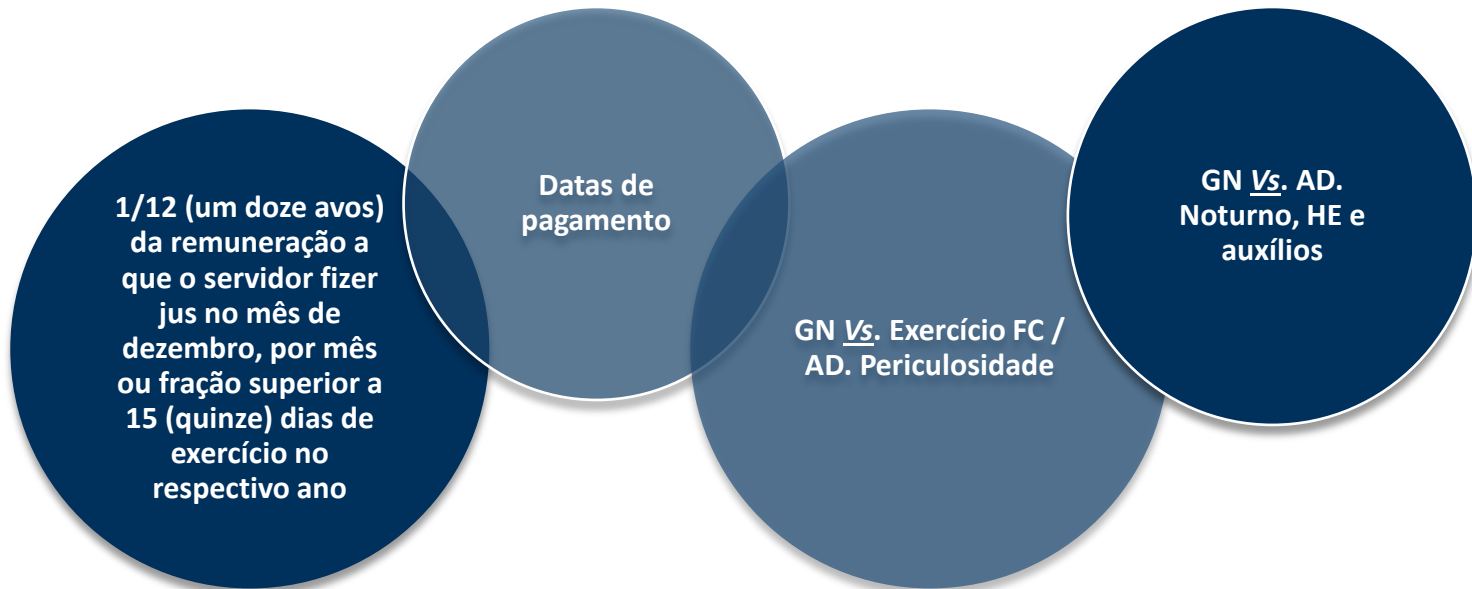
1/12 (um doze avos) da remuneração a que o servidor fizer jus no mês de dezembro, por mês ou fração superior a 15 (quinze) dias de exercício no respectivo ano

Datas de pagamento

GN Vs. Exercício FC / AD. Periculosidade

GN Vs. AD. Noturno, HE e auxílios